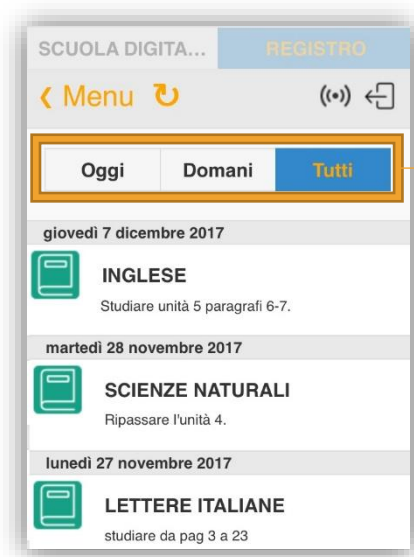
SCUOLA DIGITA...
REGISTRO

❮ Menu

Oggi
Domani
Tutti

giovedì 7 dicembre 2017

INGLESE
Studiare unità 5 paragrafi 6-7.

martedì 28 novembre 2017

SCIENZE NATURALI
Ripassare l'unità 4.

lunedì 27 novembre 2017

LETTERE ITALIANE
studiare da pag 3 a 23